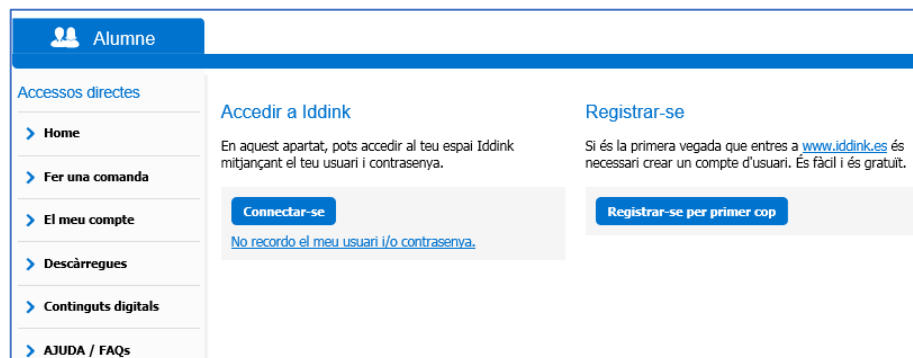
Alumne

Accessos directes

Home

Fer una comanda

El meu compte

Descàrregues

Continguts digitals

AJUDA / FAQs

Accedir a Iddink

En aquest apartat, pots accedir al teu espai Iddink mitjançant el teu usuari i contrasenya.

Connectar-se

No recordo el meu usuari i/o contrasenya.

Registrar-se

Si és la primera vegada que entres a www.iddink.es és necessari crear un compte d'usuari. És fàcil i és gratuït.

Registrar-se per primer cop